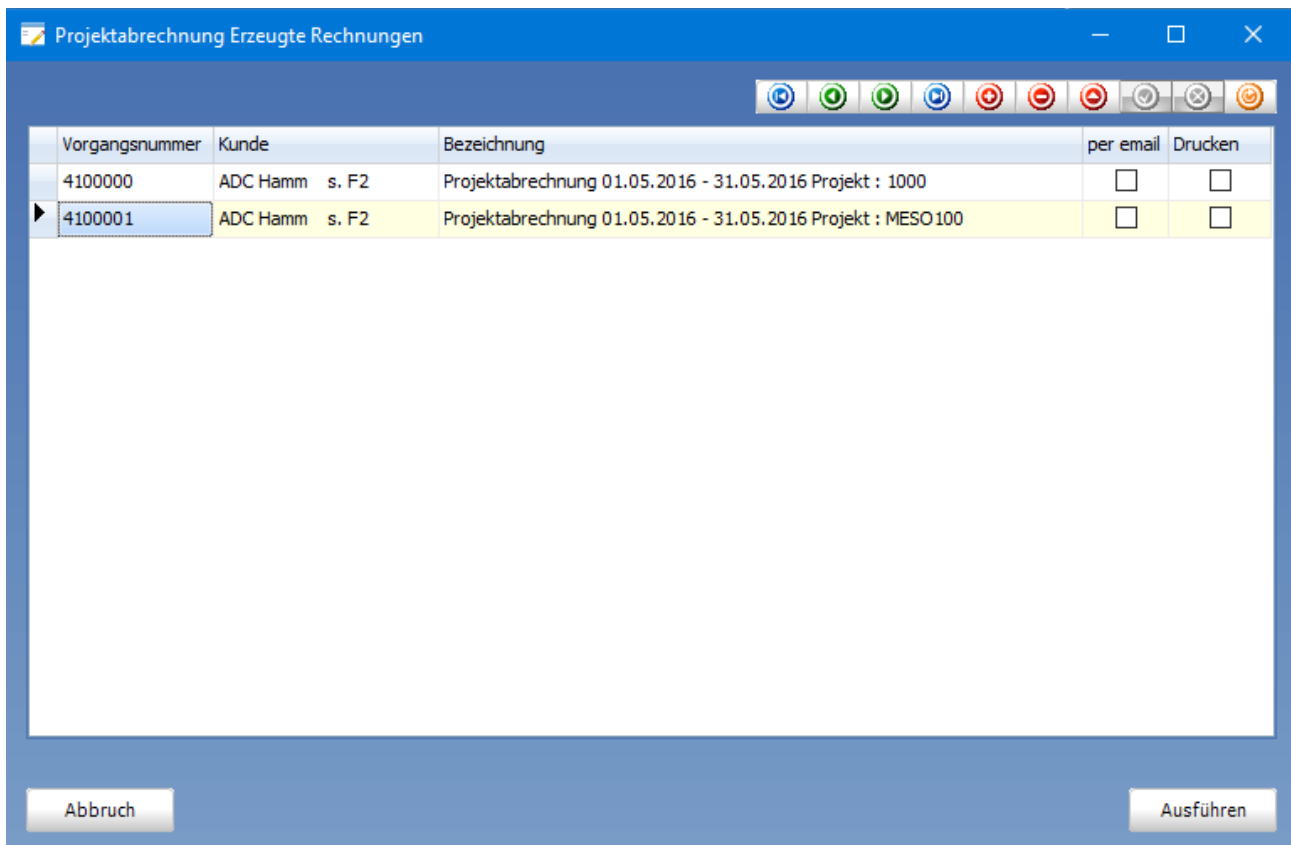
Projektabrechnung Erzeugte Rechnungen

| Vorgangsnummer | Kunde | Bezeichnung | per email | Drucken |
|---|---|---|---|---|
| 4100000 | ADC Hamm s. F2 | Projektabrechnung 01.05.2016 - 31.05.2016 Projekt : 1000 | ☐ | ☐ |
| 4100001 | ADC Hamm s. F2 | Projektabrechnung 01.05.2016 - 31.05.2016 Projekt : MESO100 | ☐ | ☐ |

Abbruch

Ausführen